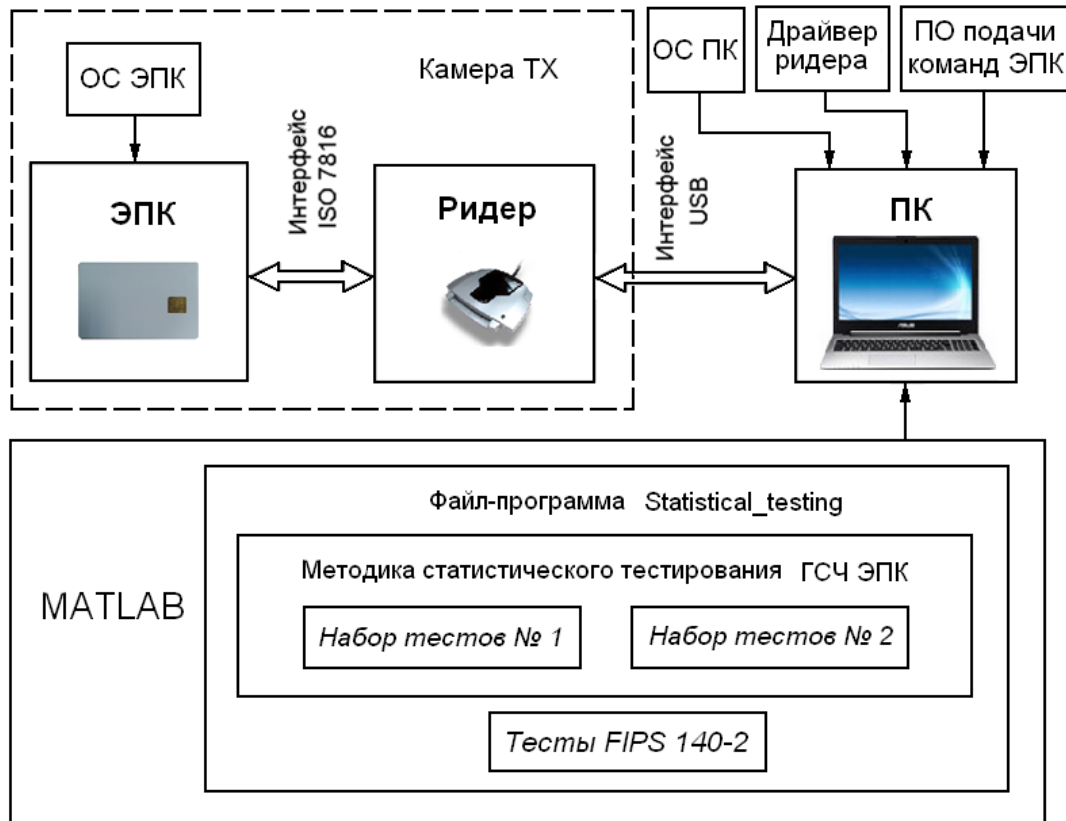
ОС ЭПК

Камера ТХ

ЭПК

Интерфейс ISO 7816

Ридер

Интерфейс USB

ОС ПК

Драйвер ридера

ПО подачи команд ЭПК

ПК

ASUS

MATLAB

Файл-программа Statistical_testing

Методика статистического тестирования ГСЧ ЭПК

Набор тестов № 1

Набор тестов № 2

Тесты FIPS 140-2